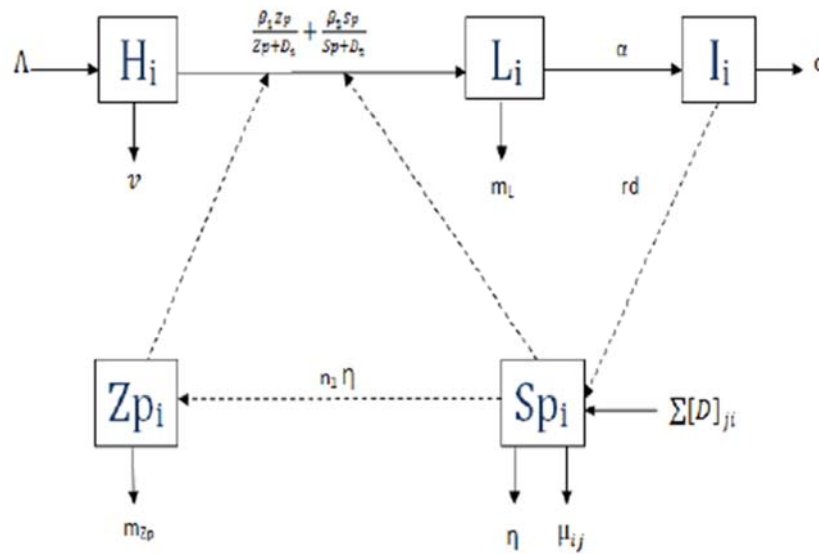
$\Lambda$

$H_i$

$\frac{\beta_1 Zp}{Zp+D_1} + \frac{\beta_2 Sp}{Sp+D_2}$

$L_i$

$\alpha$

$I_i$

$\sigma$

$\nu$

$m_L$

rd

$Zp_i$

$n_1 \eta$

$Sp_i$

$\Sigma[D]_{ji}$

$m_{Zp}$

$\eta$

$\mu_{ij}$